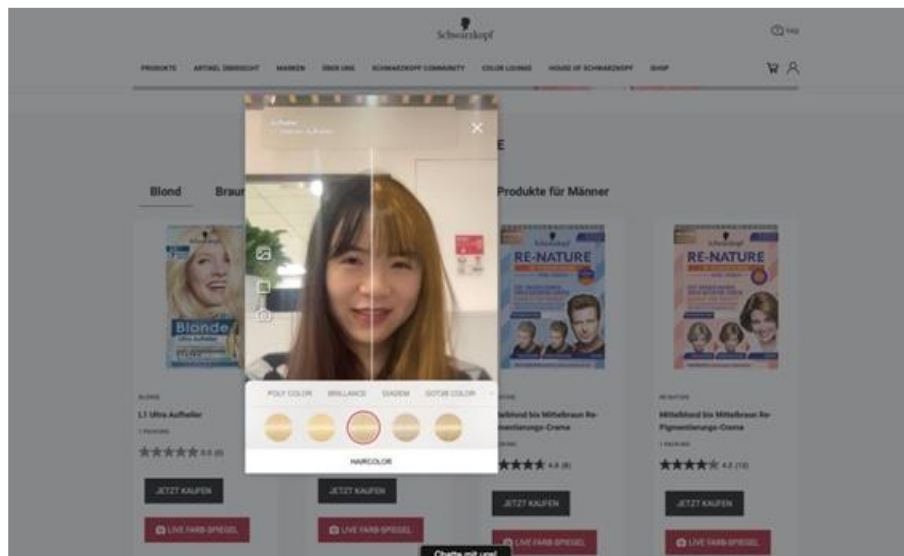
Schwarzkopf

FAQ

PRODUKTE ARTIKEL ÜBERSICHT MARKEN ÜBER UNS SCHWARZKOPF COMMUNITY COLOR LOUNGE HOUSE OF SCHWARZKOPF SHOP

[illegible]

E

Blond Braun

Produkte für Männer

Blonde

RE-NATURE

RE-NATURE

POLY COLOR BRILLANCE DIADEM GOT2B COLOR

HAIRCOLOR

BLONDE
L1 Ultra Aufheller
1 PACKUNG
★★★★★ 3.6 (8)

RE-NATURE
Mittelblond bis Mittelbraun Re-Pigmentierungs-Creme
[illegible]
★★★★★ 4.6 (8)

RE-NATURE
Mittelblond bis Mittelbraun Re-Pigmentierungs-Creme
1 PACKUNG
★★★★★ 4.2 (10)

JETZT KAUFEN

JETZT KAUFEN

JETZT KAUFEN

JETZT KAUFEN

LIVE FARB-SPIEGEL

LIVE FARB-SPIEGEL

LIVE FARB-SPIEGEL

LIVE FARB-SPIEGEL

Chatte mit uns!